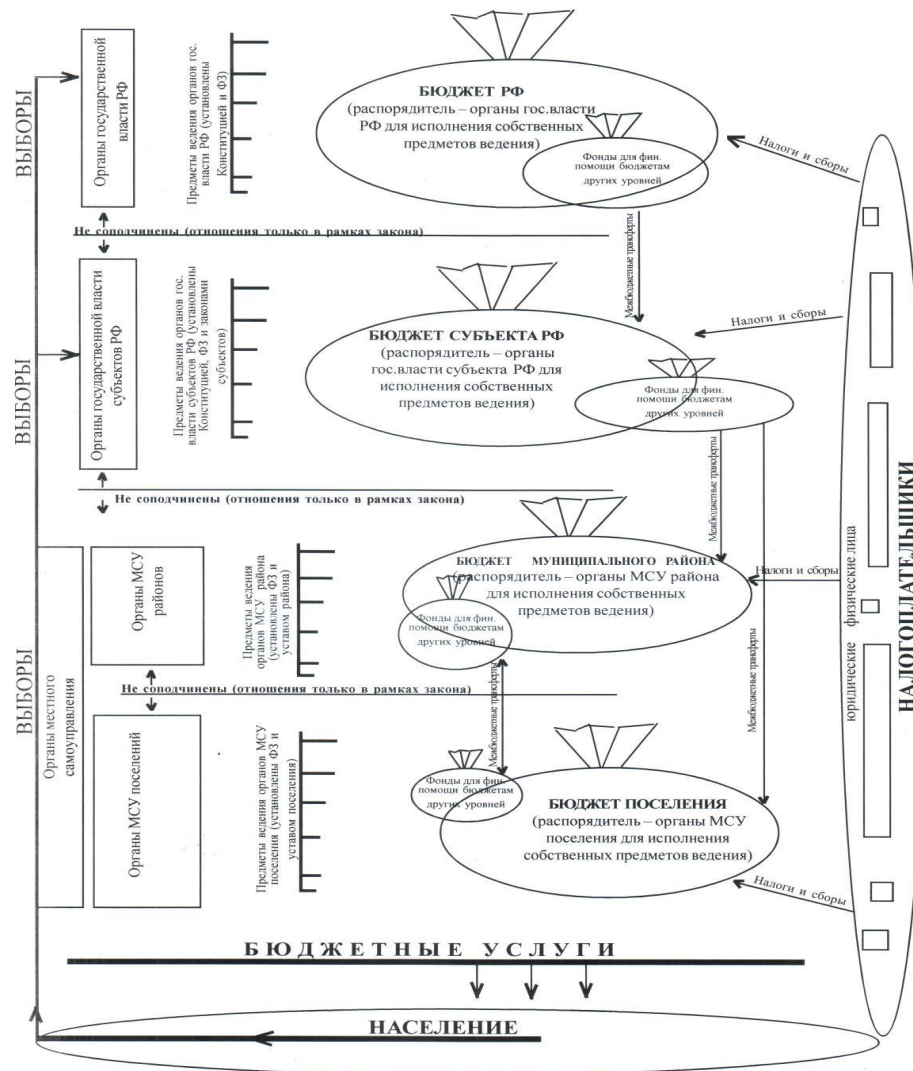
ВЫБОРЫ

Органы государственной власти РФ

Предметы ведения органов гос. власти РФ (установлены Конституцией и ФЗ)

БЮДЖЕТ РФ
(распорядитель – органы гос.власти РФ для исполнения собственных предметов ведения)

Фонды для фин. помощи бюджетам других уровней

Налоги и сборы

Не соподчинены (отношения только в рамках закона)

Межбюджетные трансферты

ВЫБОРЫ

Органы государственной власти субъектов РФ

Предметы ведения органов гос. власти субъектов РФ (установлены Конституцией, ФЗ и законами субъектов)

БЮДЖЕТ СУБЪЕКТА РФ
(распорядитель – органы гос.власти субъекта РФ для исполнения собственных предметов ведения)

Фонды для фин. помощи бюджетам других уровней

Налоги и сборы

Межбюджетные трансферты

Не соподчинены (отношения только в рамках закона)

ВЫБОРЫ

Органы местного самоуправления

Органы МСУ районов

Предметы ведения органов МСУ района (установлены ФЗ и уставом района)

БЮДЖЕТ МУНИЦИПАЛЬНОГО РАЙОНА
(распорядитель – органы МСУ района для исполнения собственных предметов ведения)

Фонды для фин. помощи бюджетам других уровней

Налоги и сборы

Межбюджетные трансферты

Межбюджетные трансферты

Не соподчинены (отношения только в рамках закона)

Органы МСУ поселений

Предметы ведения органов МСУ поселения (установлены ФЗ и уставом поселения)

Фонды для фин. помощи бюджетам других уровней

БЮДЖЕТ ПОСЕЛЕНИЯ
(распорядитель – органы МСУ поселения для исполнения собственных предметов ведения)

Налоги и сборы

юридические физические лица

НАЛОГОПЛАТЕЛЬЩИКИ

БЮДЖЕТНЫЕ УСЛУГИ

НАСЕЛЕНИЕ